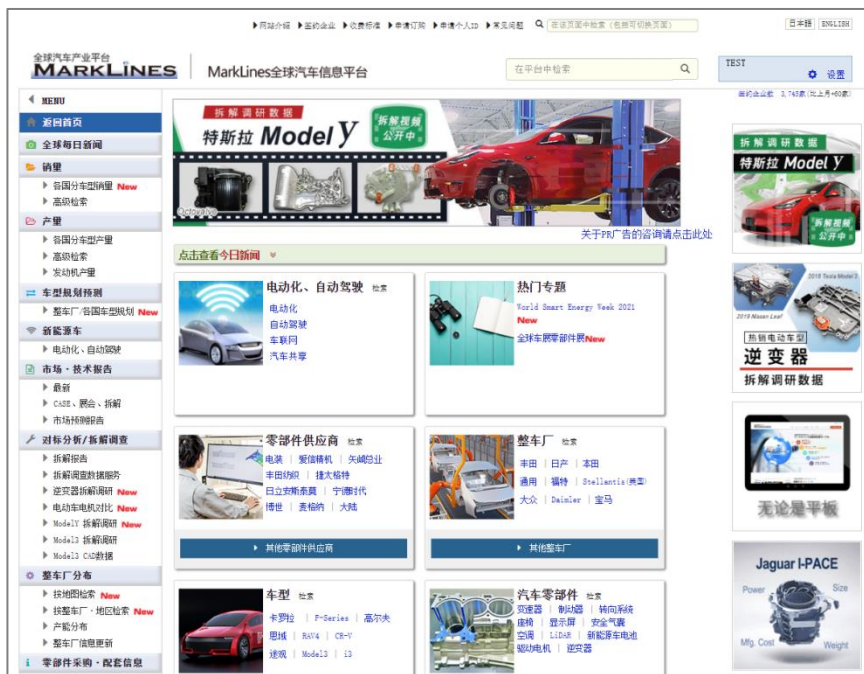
网站介绍 ▸签约企业 ▸收费标准 ▸申请订购 ▸申请个人ID ▸常见问题 在该页面中检索（包括可切换页面） 日本語 ENGLISH

全球汽车产业平台 MARKLINES MarkLines全球汽车信息平台 在平台中检索 TEST 设置

签约企业数 3,745家(元上月+60家)

MENU
返回首页
全球每日新闻
销量
各国分车型销量 New
高级检索
产量
各国分车型产量
高级检索
发动机产量
车型规划预测
整车厂/各国车型规划 New
新能源车
电动化、自动驾驶
市场・技术报告
最新
CASE、展会、拆解
市场预测报告
对标分析/拆解调查
拆解报告
拆解调查数据服务
逆变器拆解调研 New
电动车电机对比 New
ModelY 拆解调研 New
Model3 拆解调研
Model3 CAD数据
整车厂分布
按地图检索 New
按整车厂・地区检索 New
产能分布
整车厂信息更新
零部件采购・配套信息

拆解调研数据 特斯拉 Model Y 拆解视频 公开中
关于PR广告的咨询请点击此处
点击查看今日新闻

电动化、自动驾驶 检索
电动化
自动驾驶
车联网
汽车共享

热门专题
World Smart Energy Week 2021 New
全球车展零部件展New

零部件供应商 检索
电装 | 爱信精机 | 矢崎总业
丰田纺织 | 捷太格特
日立安斯泰莫 | 宁德时代
博世 | 麦格纳 | 大陆
其他零部件供应商

整车厂 检索
丰田 | 日产 | 本田
通用 | 福特 | Stellantis(美国)
大众 | Daimler | 宝马
其他整车厂

车型 检索
卡罗拉 | F-Series | 高尔夫
思域 | RAV4 | CR-V
速腾 | Model3 | i3

汽车零部件 检索
变速器 | 制动器 | 转向系统
座椅 | 显示屏 | 安全气囊
空调 | LiDAR | 新能源车电池
驱动电机 | 逆变器

拆解调研数据 特斯拉 Model Y 拆解视频 公开中
热销电动车型 逆变器 拆解调研数据
无论是平板
Jaguar I-PACE Power Size Mfg. Cost Weight